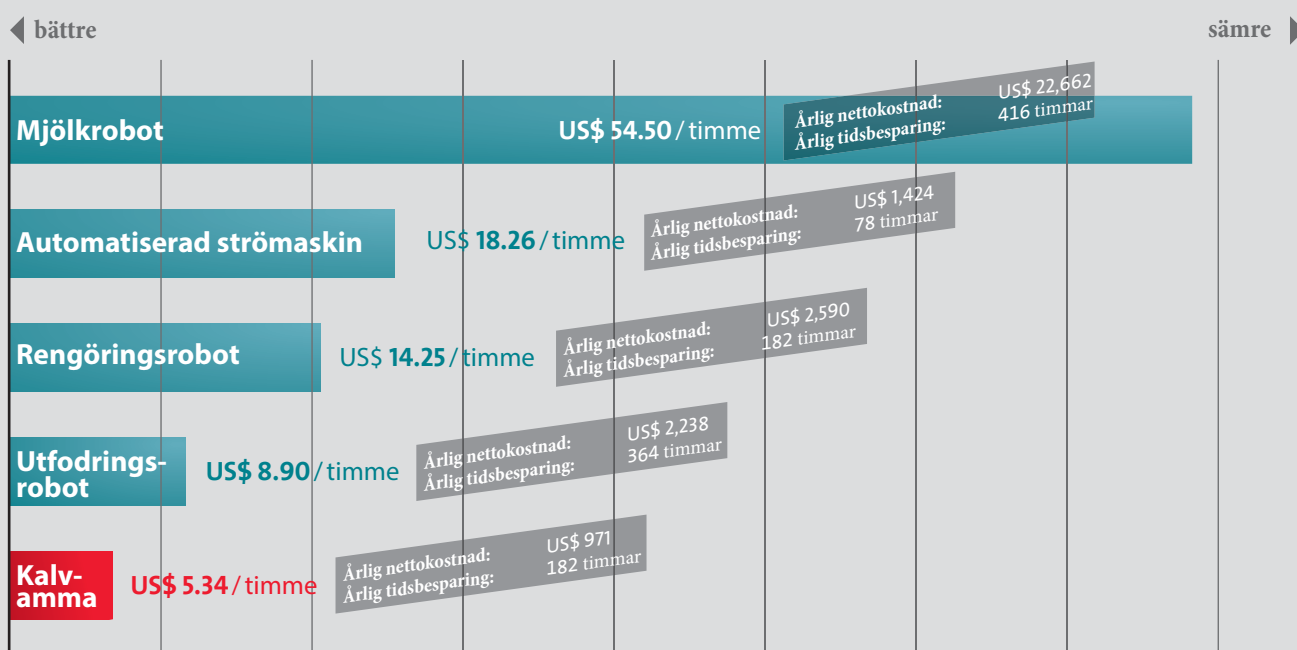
bättre

sämre

Mjölkrobot US$ 54.50 / timme
Årlig nettokostnad: US$ 22,662
Årlig tidsbesparing: 416 timmar

Automatiserad strömaskin US$ 18.26 / timme
Årlig nettokostnad: US$ 1,424
Årlig tidsbesparing: 78 timmar

Rengöringsrobot US$ 14.25 / timme
Årlig nettokostnad: US$ 2,590
Årlig tidsbesparing: 182 timmar

Utfodringsrobot US$ 8.90 / timme
Årlig nettokostnad: US$ 2,238
Årlig tidsbesparing: 364 timmar

Kalvamma US$ 5.34 / timme
Årlig nettokostnad: US$ 971
Årlig tidsbesparing: 182 timmar